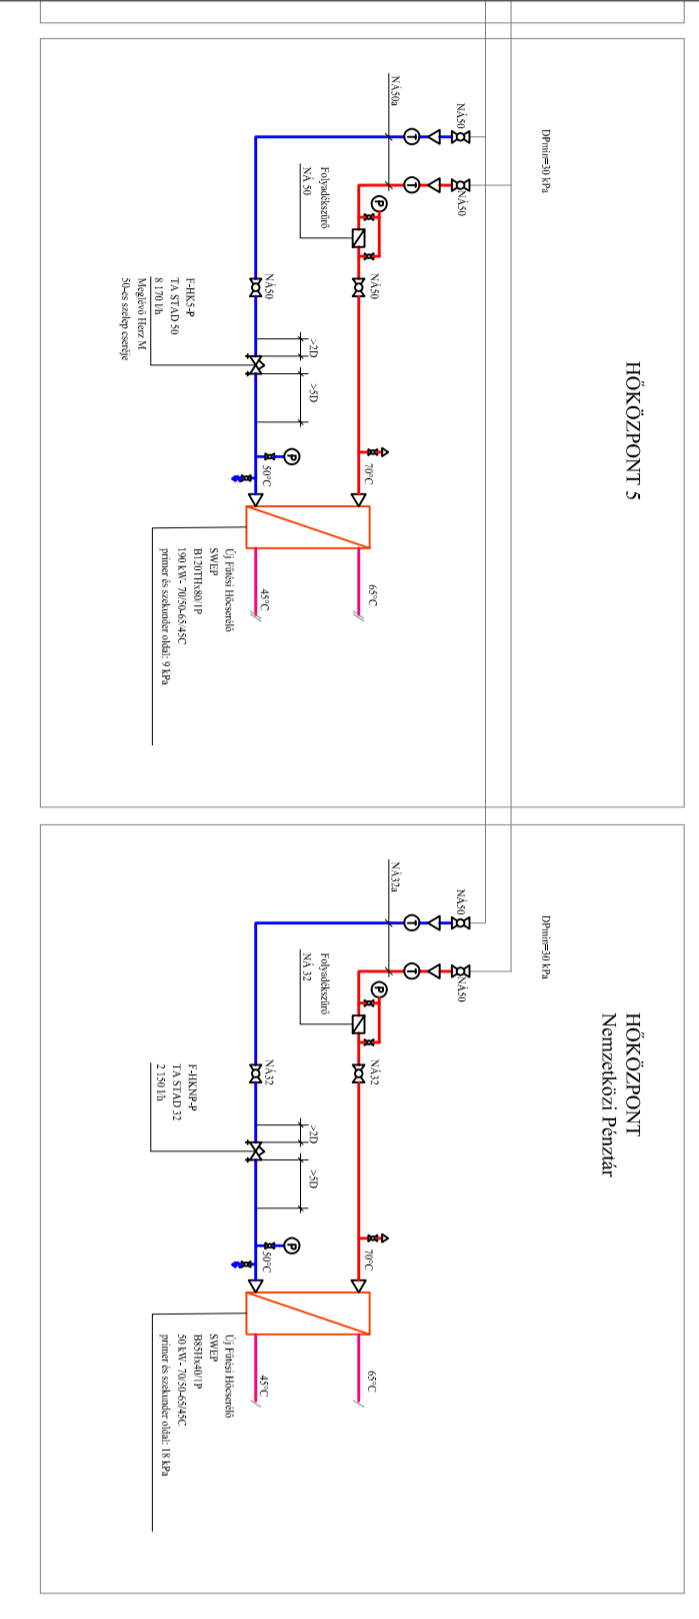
HŐKÖZPONT 5

DPmin=30 kPa

NÁ50
NÁ50
NÁ50a
Folyadékszűrő
NÁ 50
NÁ50
NÁ50
F-HKS-P
TA STAD 50
8 170 l/h
Meglévő Herz M
50-es szelep cseréje
>2D
>5D
70°C
50°C
65°C
45°C
Új Fűtési Hőcserélő
SWEP
B120THx80/1P
190 kW - 70/50-65/45C
primer és szekunder oldal: 9 kPa

HŐKÖZPONT
Nemzetközi Pénztár

DPmin=30 kPa

NÁ50
NÁ50
NÁ32a
Folyadékszűrő
NÁ 32
NÁ32
NÁ32
F-HKNP-P
TA STAD 32
2 150 l/h
>2D
>5D
70°C
50°C
65°C
45°C
Új Fűtési Hőcserélő
SWEP
B8SHx40/1P
50 kW - 70/50-65/45C
primer és szekunder oldal: 18 kPa